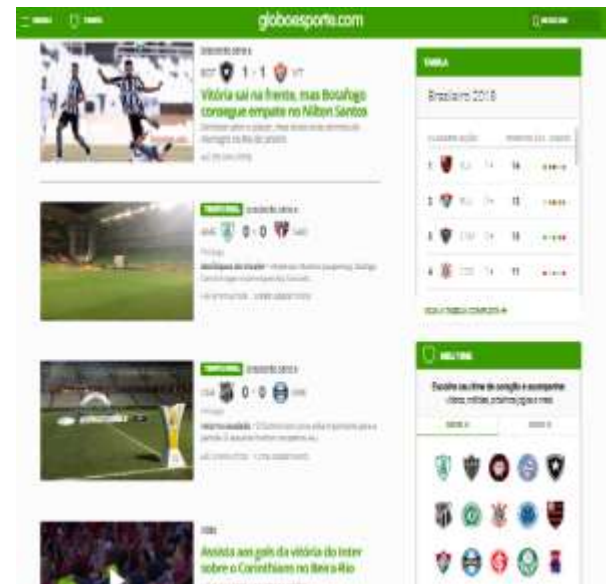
globoesporte.com

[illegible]

BOT 1 - 1 VIT

Vitória sai na frente, mas Botafogo consegue empate no Nilton Santos

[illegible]

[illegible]

0 - 0

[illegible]

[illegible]

0 - 0

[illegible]

Assista aos gols da vitória do Inter sobre o Corinthians no Beira-Rio

TABELA

Brasileiro 2018

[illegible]

1 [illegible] 14

2 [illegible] 13

3 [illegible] 13

4 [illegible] 11

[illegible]

MEU TIME

Escolha seu time do coração e acompanhe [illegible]

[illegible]